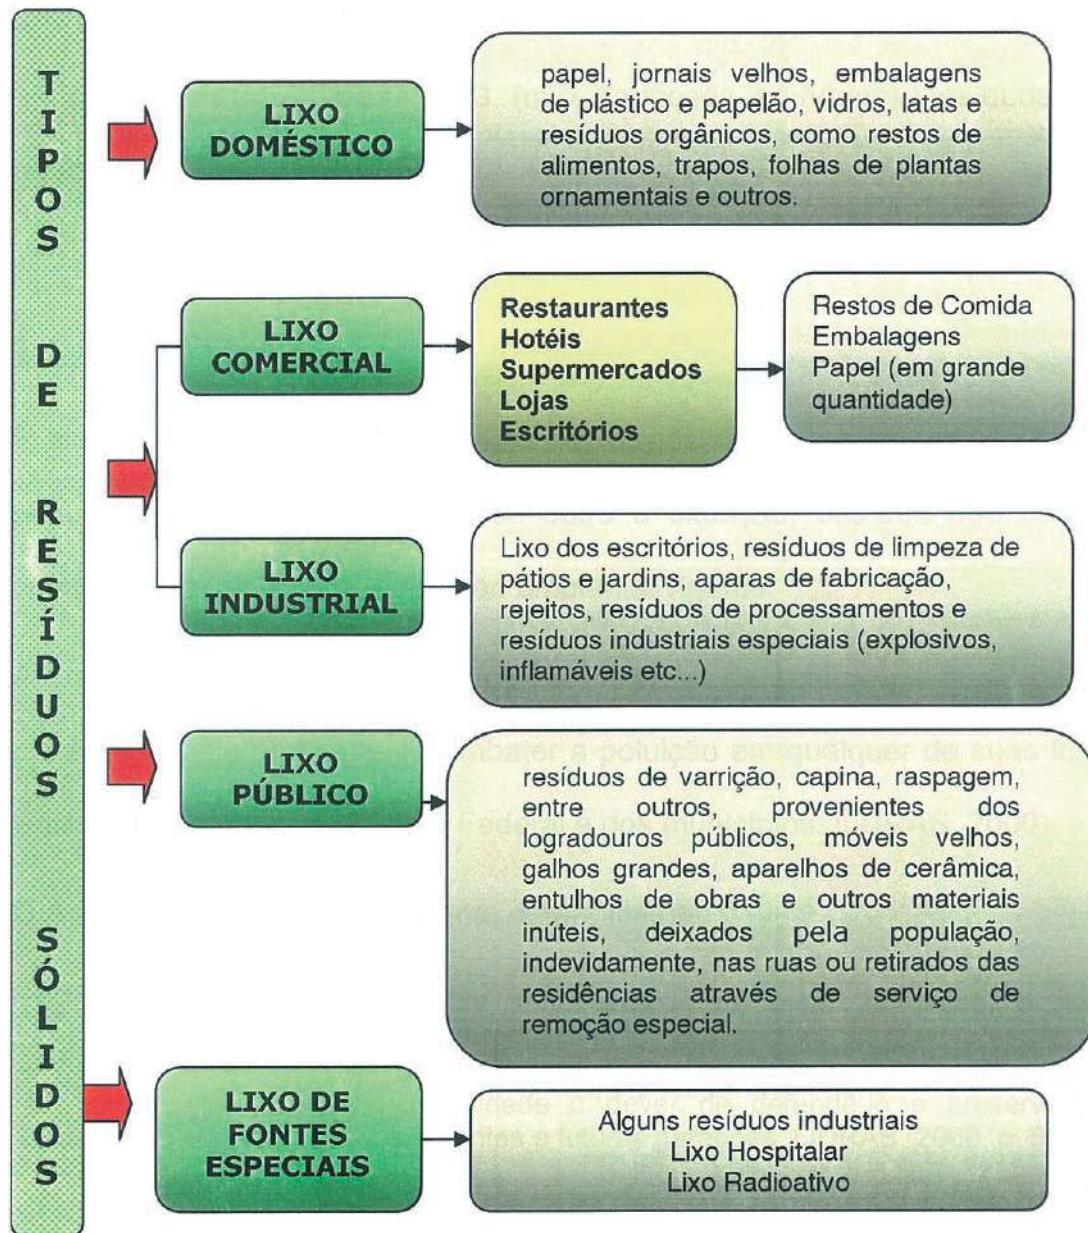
TIPOS DE RESÍDUOS SÓLIDOS

LIXO DOMÉSTICO

papel, jornais velhos, embalagens de plástico e papelão, vidros, latas e resíduos orgânicos, como restos de alimentos, trapos, folhas de plantas ornamentais e outros.

LIXO COMERCIAL

Restaurantes
Hotéis
Supermercados
Lojas
Escritórios

Restos de Comida
Embalagens
Papel (em grande quantidade)

LIXO INDUSTRIAL

Lixo dos escritórios, resíduos de limpeza de pátios e jardins, aparas de fabricação, rejeitos, resíduos de processamentos e resíduos industriais especiais (explosivos, inflamáveis etc...)

LIXO PÚBLICO

resíduos de varrição, capina, raspagem, entre outros, provenientes dos logradouros públicos, móveis velhos, galhos grandes, aparelhos de cerâmica, entulhos de obras e outros materiais inúteis, deixados pela população, indevidamente, nas ruas ou retirados das residências através de serviço de remoção especial.

LIXO DE FONTES ESPECIAIS

Alguns resíduos industriais
Lixo Hospitalar
Lixo Radioativo